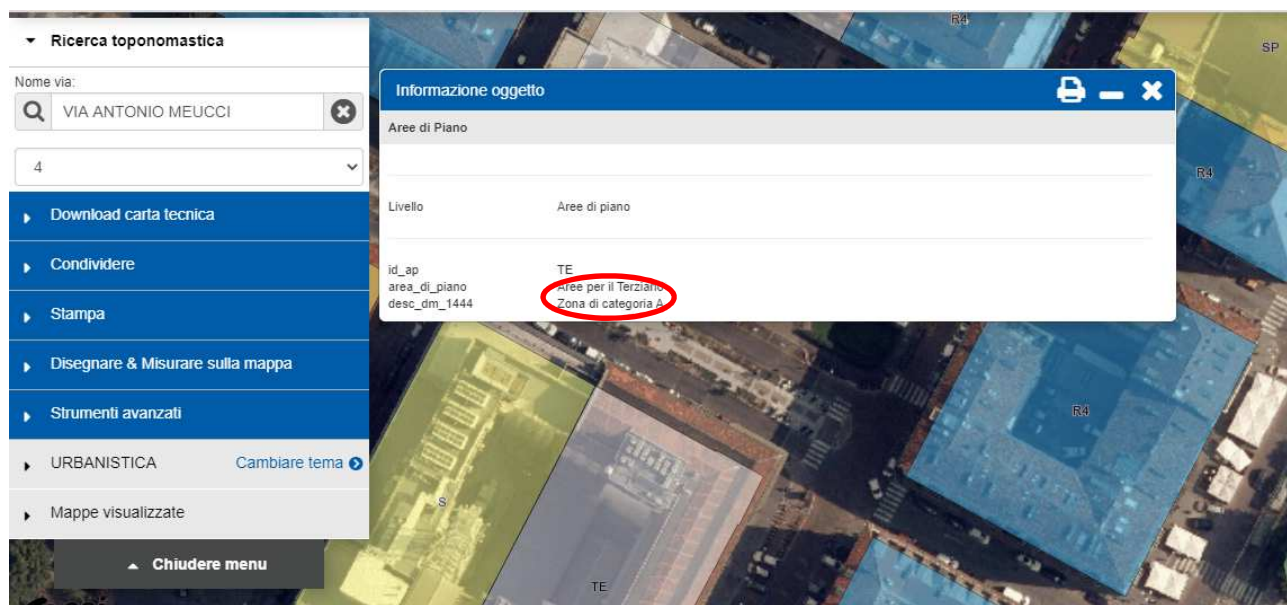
Ricerca toponomastica

Nome via:

VIA ANTONIO MEUCCI

4

Download carta tecnica

Condividere

Stampa

Disegnare & Misurare sulla mappa

Strumenti avanzati

URBANISTICA

Cambiare tema

Mappe visualizzate

Chiudere menu

Informazione oggetto

Aree di Piano

| | |
|---|---|
| Livello | Aree di piano |
| id_ap | TE |
| area_di_piano | Aree per il Terziario |
| desc_dm_1444 | Zona di categoria A |

R4

SP

R4

R4

S

TE